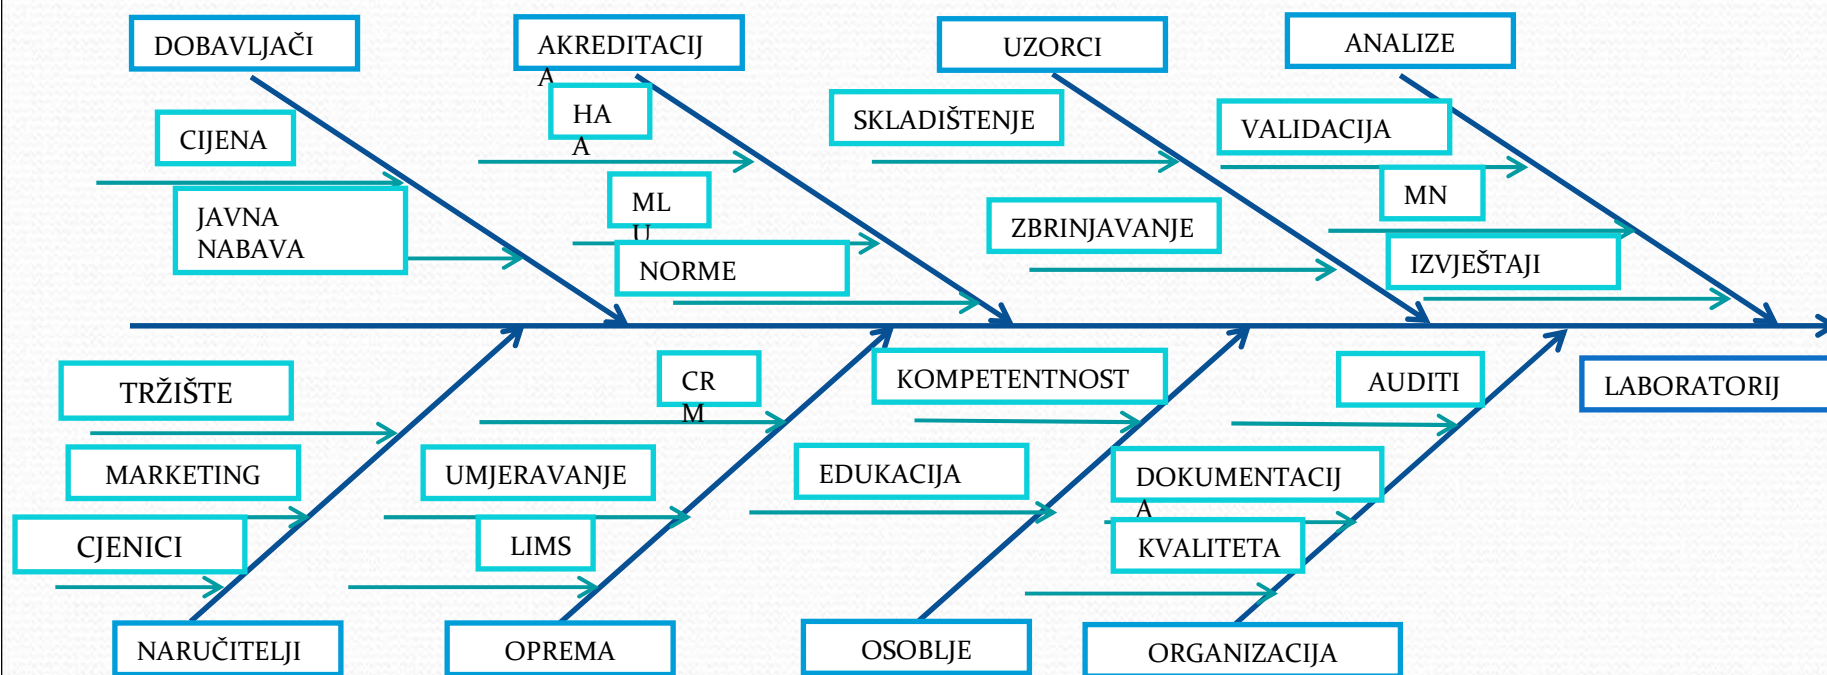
DOBAVLJAČI

CIJENA

JAVNA NABAVA

AKREDITACIJA

HAA

MLU

NORME

UZORCI

SKLADIŠTENJE

ZBRINJAVANJE

ANALIZE

VALIDACIJA

MN

IZVJEŠTAJI

LABORATORIJ

TRŽIŠTE

MARKETING

CJENICI

NARUČITELJI

CRM

UMJERAVANJE

LIMS

OPREMA

KOMPETENTNOST

EDUKACIJA

OSOBLJE

AUDITI

DOKUMENTACIJA

KVALITETA

ORGANIZACIJA